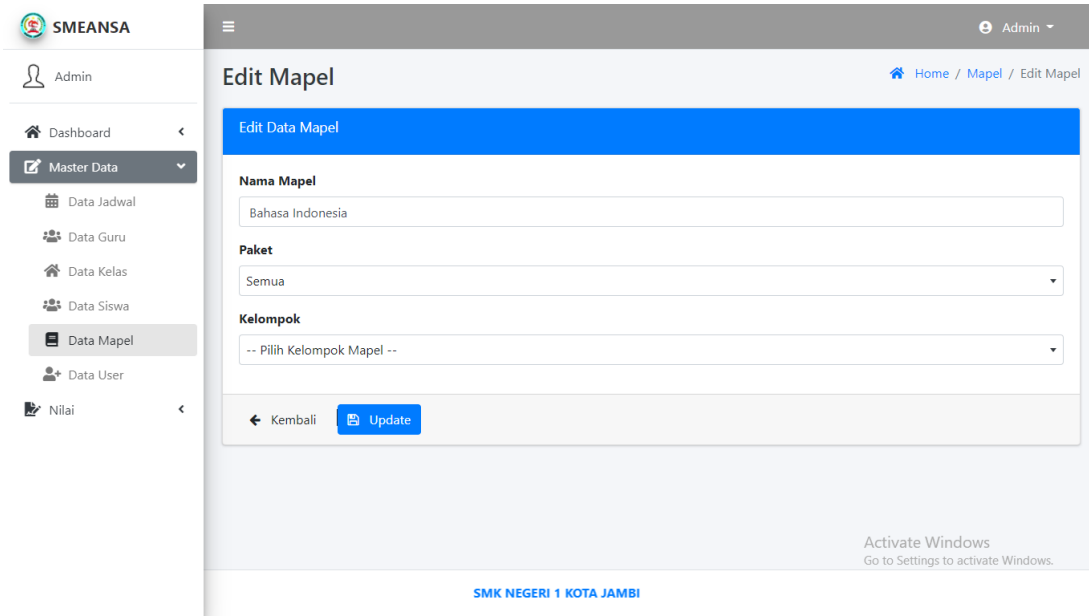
SMEANSA

Admin

Dashboard

Master Data

Data Jadwal

Data Guru

Data Kelas

Data Siswa

Data Mapel

Data User

Nilai

Admin

Edit Mapel

Home / Mapel / Edit Mapel

Edit Data Mapel

Nama Mapel

Bahasa Indonesia

Paket

Semua

Kelompok

-- Pilih Kelompok Mapel --

Kembali

Update

Activate Windows
Go to Settings to activate Windows.

SMK NEGERI 1 KOTA JAMBI